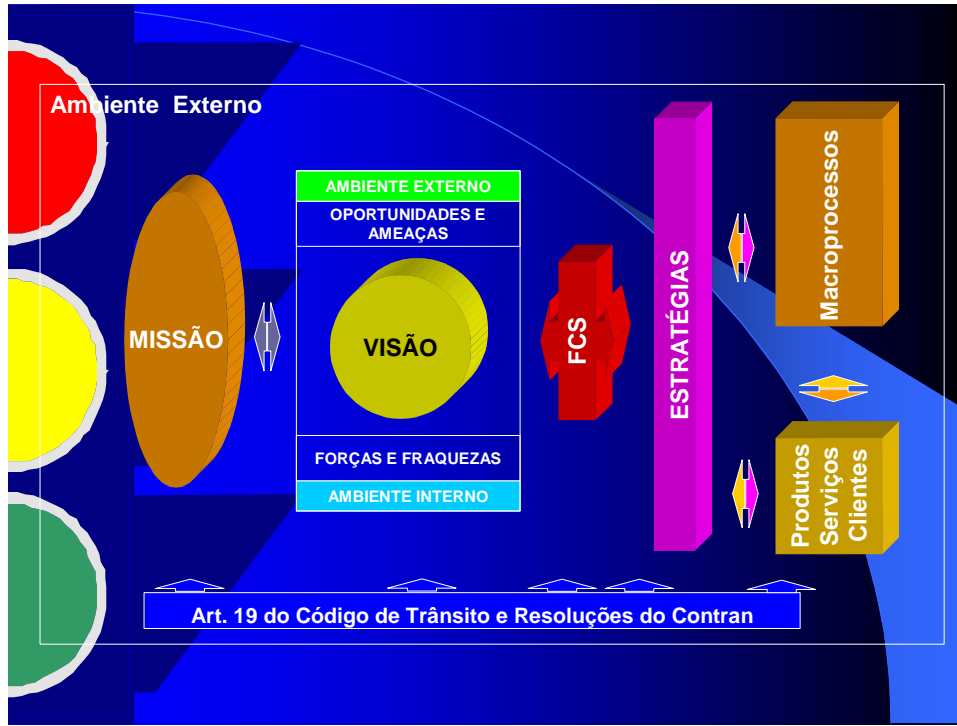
Ambiente Externo

MISSÃO

AMBIENTE EXTERNO

OPORTUNIDADES E AMEAÇAS

VISÃO

FORÇAS E FRAQUEZAS

AMBIENTE INTERNO

FCS

ESTRATÉGIAS

Macroprocessos

Produtos
Serviços
Clientes

Art. 19 do Código de Trânsito e Resoluções do Contran